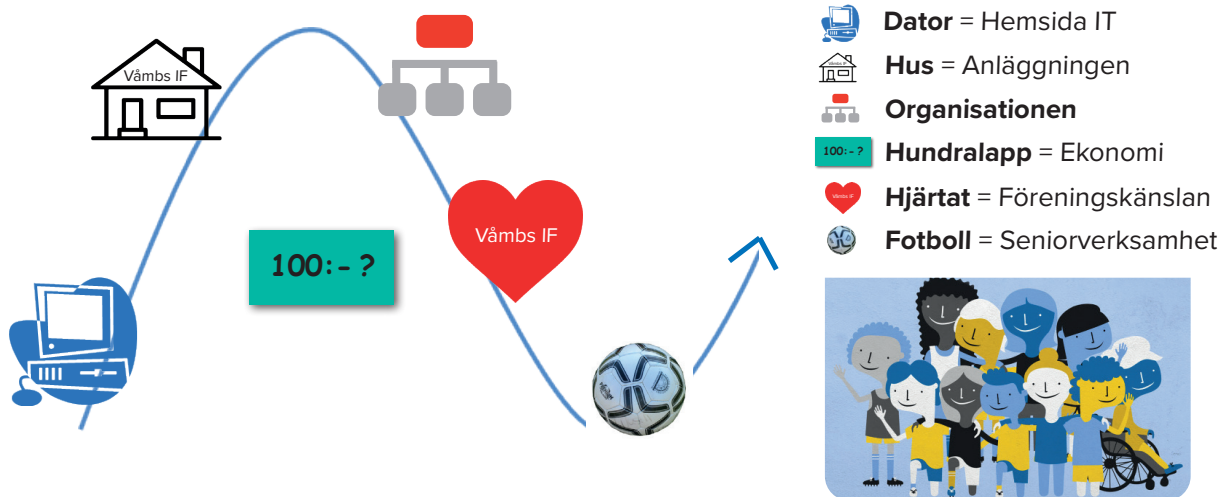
Våmbs IF

100:- ?

Våmbs IF

**Dator** = Hemsida IT
Våmbs IF
**Hus** = Anläggningen
**Organisationen**
100:- ?
**Hundralapp** = Ekonomi
Våmbs IF
**Hjärtat** = Föreningskänslan
**Fotboll** = Seniorverksamhet